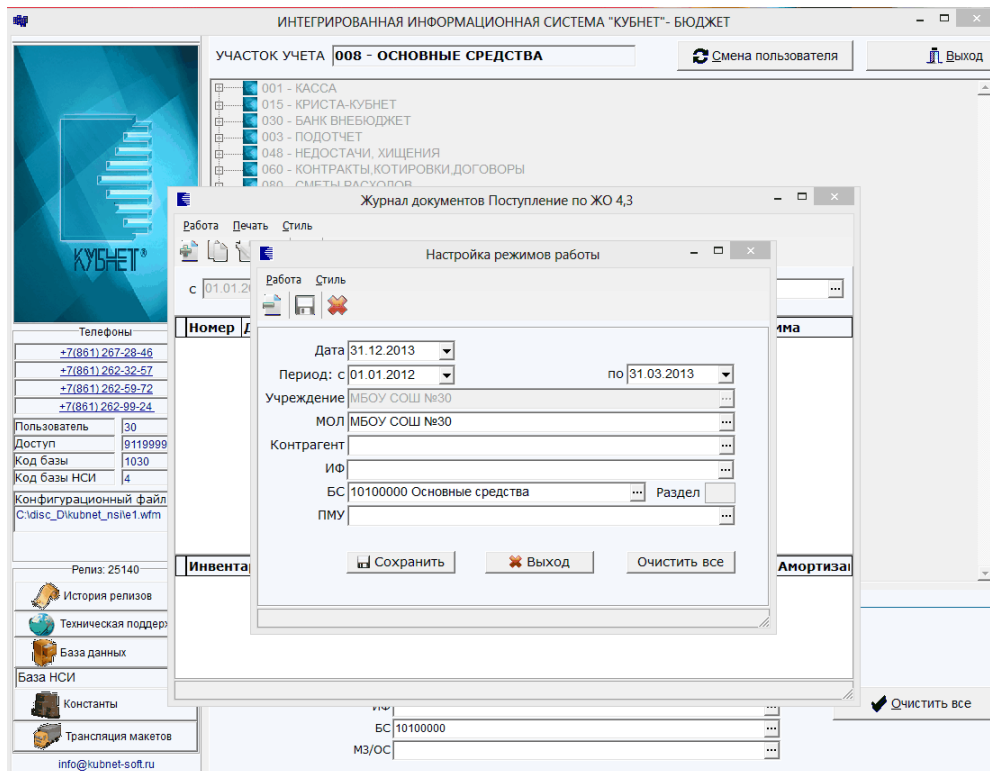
ИНТЕГРИРОВАННАЯ ИНФОРМАЦИОННАЯ СИСТЕМА "КУБНЕТ"- БЮДЖЕТ

УЧАСТОК УЧЕТА 008 - ОСНОВНЫЕ СРЕДСТВА

Смена пользователя

Выход

001 - КАССА
015 - КРИСТА-КУБНЕТ
030 - БАНК ВНЕБЮДЖЕТ
003 - ПОДОТЧЕТ
048 - НЕДОСТАЧИ, ХИЩЕНИЯ
060 - КОНТРАКТЫ,КОТИРОВКИ,ДОГОВОРЫ
080 - СМЕТЫ РАСХОДОВ

КУБНЕТ®

Телефоны
+7(861) 267-28-46
+7(861) 262-32-57
+7(861) 262-59-72
+7(861) 262-99-24

| Пользователь | 30 |
|---|---|
| Доступ | 9119999 |
| Код базы | 1030 |
| Код базы НСИ | 4 |

Конфигурационный файл
C:\disc_D\kubnet_nsi\e1.wfm

Релиз: 25140
История релизов
Техническая поддер
База данных
База НСИ
Константы
Трансляция макетов
info@kubnet-soft.ru

Журнал документов Поступление по ЖО 4,3
Работа Печать Стиль
с 01.01.20
Номер Д
Инвентар
имма
Амортиза

Настройка режимов работы
Работа Стиль

Дата 31.12.2013
Период: с 01.01.2012 по 31.03.2013
Учреждение МБОУ СОШ №30
МОЛ МБОУ СОШ №30
Контрагент
ИФ
БС 10100000 Основные средства Раздел
ПМУ

Сохранить
Выход
Очистить все

ИФ
БС 10100000
МЗ/ОС
Очистить все